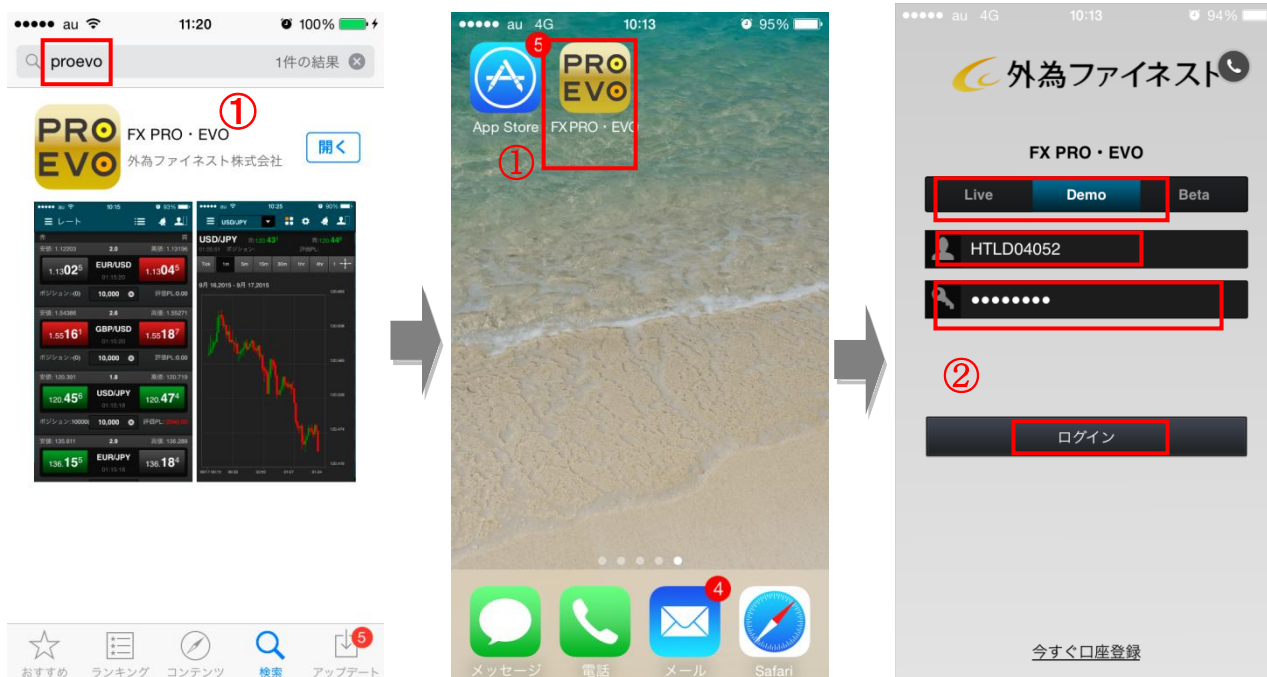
●●●●● au 11:20 100%

proevo 1件の結果

①

PRO EVO

FX PRO・EVO
外為ファイネスト株式会社

開く

●●●●● au 4G 10:13 95%

5

App Store

PRO EVO

FX PRO・EVO

①

メッセージ 電話 メール Safari

4

●●●●● au 4G 10:13 94%

外為ファイネスト

FX PRO・EVO

Live Demo Beta

HTLD04052

●●●●●●●●

②

ログイン

今すぐ口座登録

おすすめ ランキング コンテンツ 検索 アップデート

5